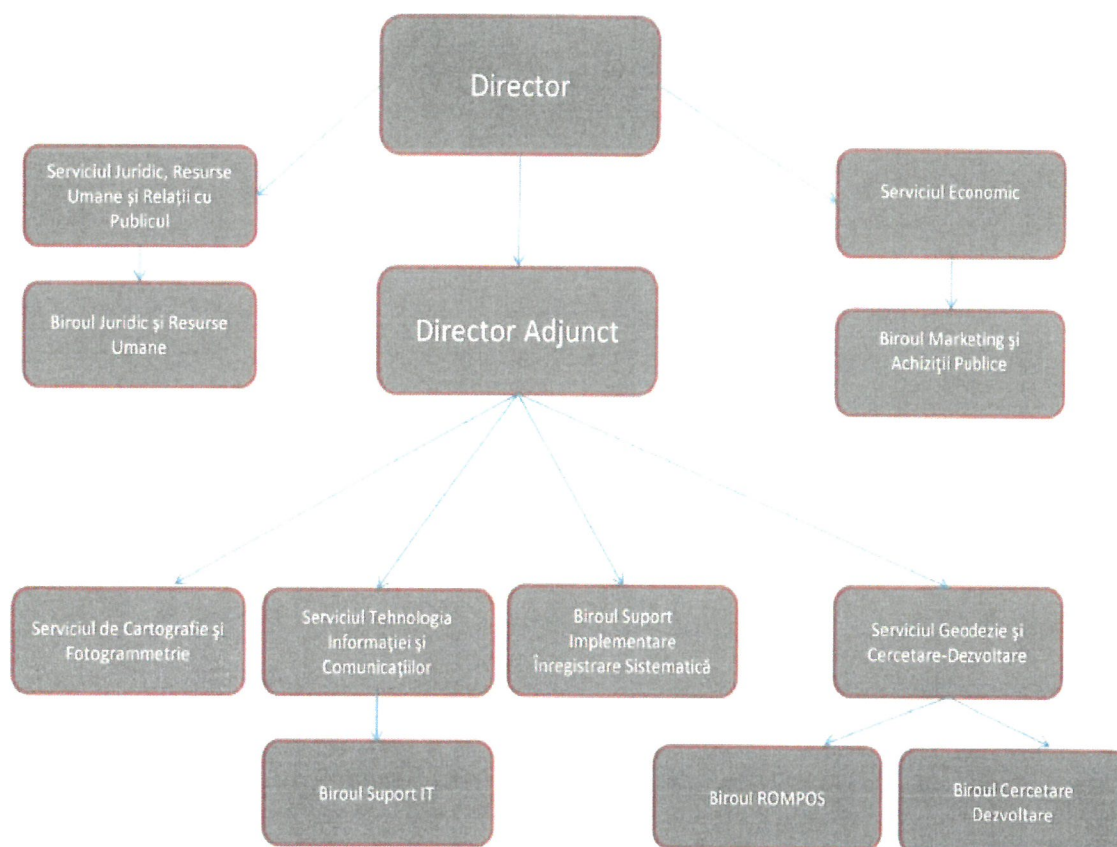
Director

Serviciul Juridic, Resurse Umane şi Relaţii cu Publicul

Serviciul Economic

Biroul Juridic şi Resurse Umane

Director Adjunct

Biroul Marketing şi Achiziţii Publice

Serviciul de Cartografie şi Fotogrammetrie

Serviciul Tehnologia Informaţiei şi Comunicaţiilor

Biroul Suport Implementare Înregistrare Sistematică

Serviciul Geodezie şi Cercetare-Dezvoltare

Biroul Suport IT

Biroul ROMPOS

Biroul Cercetare Dezvoltare